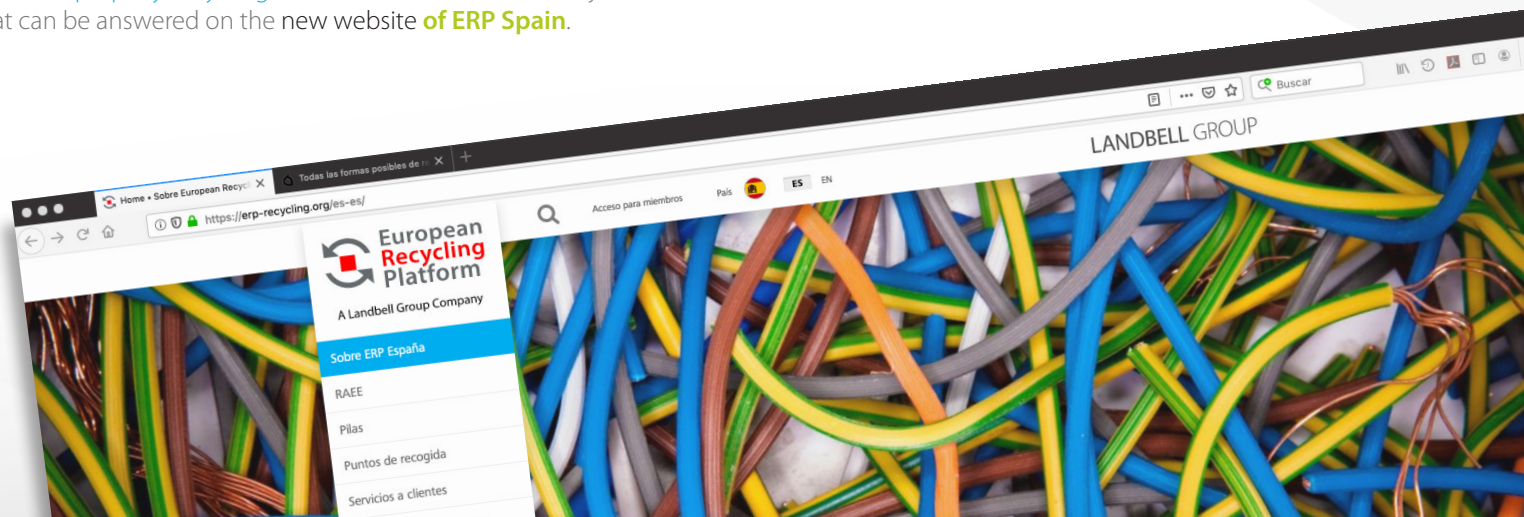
at can be answered on the new website **of ERP Spain**.

Home • Sobre European Recycl ×
Todas las formas posibles de re ×
+
https://erp-recycling.org/es-es/
Buscar
LANDBELL GROUP
Acceso para miembros
País
ES
EN
European Recycling Platform
A Landbell Group Company
Sobre ERP España
RAEE
Pilas
Puntos de recogida
Servicios a clientes